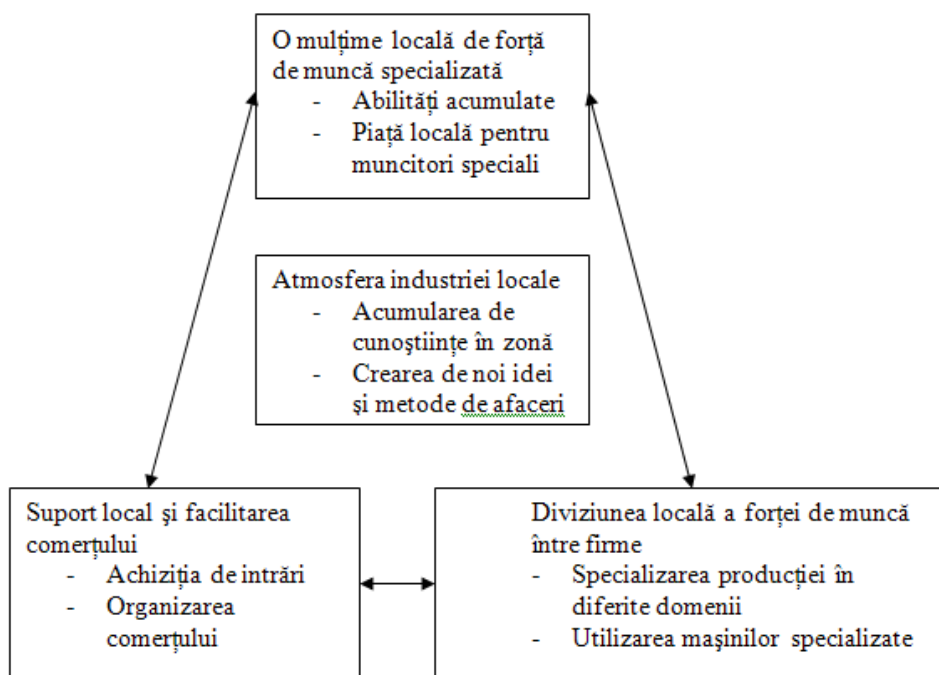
O mulțime locală de forță de muncă specializată
- Abilități acumulate
- Piață locală pentru muncitori speciali

Atmosfera industriei locale
- Acumularea de cunoştiințe în zonă
- Crearea de noi idei şi metode de afaceri

Suport local şi facilitarea comerțului
- Achiziția de intrări
- Organizarea comerțului

Diviziunea locală a forței de muncă între firme
- Specializarea producției în diferite domenii
- Utilizarea maşinilor specializate